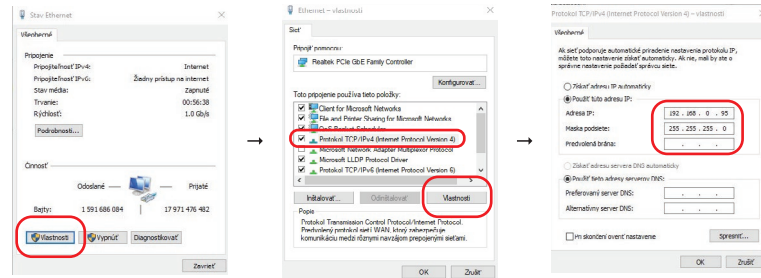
Stav Ethernet

Všeobecné

Pripojenie

Pripojiteľnosť IPv4: Internet

Pripojiteľnosť IPv6: Žiadny prístup na internet

Stav média: Zapnuté

Trvanie: 00:56:38

Rýchlosť: 1.0 Gb/s

Podrobnosti...

Činnosť

Odoslané — Prijaté

Bajty: 1 591 686 084 | 17 971 476 482

Vlastnosti | Vypnúť | Diagnostikovať

Zavrieť

→

Ethernet – vlastnosti

Sieť

Pripojiť pomocou:

Realtek PCIe GbE Family Controller

Konfigurovať...

Toto pripojenie používa tieto položky:

Client for Microsoft Networks

File and Printer Sharing for Microsoft Networks

QoS Packet Scheduler

Protokol TCP/IPv4 (Internet Protocol Version 4)

Microsoft Network Adapter Multiplexor Protocol

Microsoft LLDP Protocol Driver

Protokol TCP/IPv6 (Internet Protocol Version 6)

Inštalovať... | Odinštalovať | Vlastnosti

Popis

Protokol Transmission Control Protocol/Internet Protocol. Predvolený protokol siete WAN, ktorý zabezpečuje komunikáciu medzi rôznymi navzájom prepojenými sieťami.

OK | Zrušiť

→

Protokol TCP/IPv4 (Internet Protocol Version 4) – vlastnosti

Všeobecné

Ak sieť podporuje automatické priradenie nastavenia protokolu IP, môžete toto nastavenie získať automaticky. Ak nie, mali by ste o správne nastavenie požiadať správcu siete.

Získať adresu IP automaticky

Použiť túto adresu IP:

Adresa IP: 192 . 168 . 0 . 95

Maska podsiete: 255 . 255 . 255 . 0

Predvolená brána: . . .

Získať adresu servera DNS automaticky

Použiť tieto adresy serverov DNS:

Preferovaný server DNS: . . .

Alternatívny server DNS: . . .

Pri skončení overiť nastavenie

Spresniť...

OK | Zrušiť